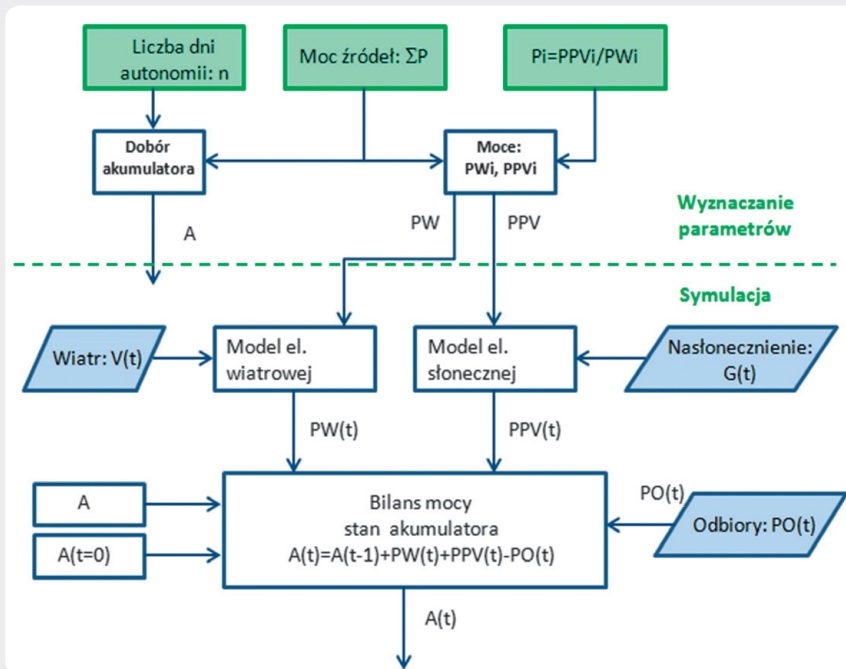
Liczba dni autonomii: n

Moc źródeł: ΣP

Pi=PPVi/PWi

Dobór akumulatora

Moce: PWi, PPVi

A

PW

PPV

Wyznaczanie parametrów

Symulacja

Wiatr: V(t)

Model el. wiatrowej

Model el. słonecznej

Nasłonecznienie: G(t)

PW(t)

PPV(t)

A

A(t=0)

Bilans mocy stan akumulatora A(t)=A(t-1)+PW(t)+PPV(t)-PO(t)

PO(t)

Odbiory: PO(t)

A(t)